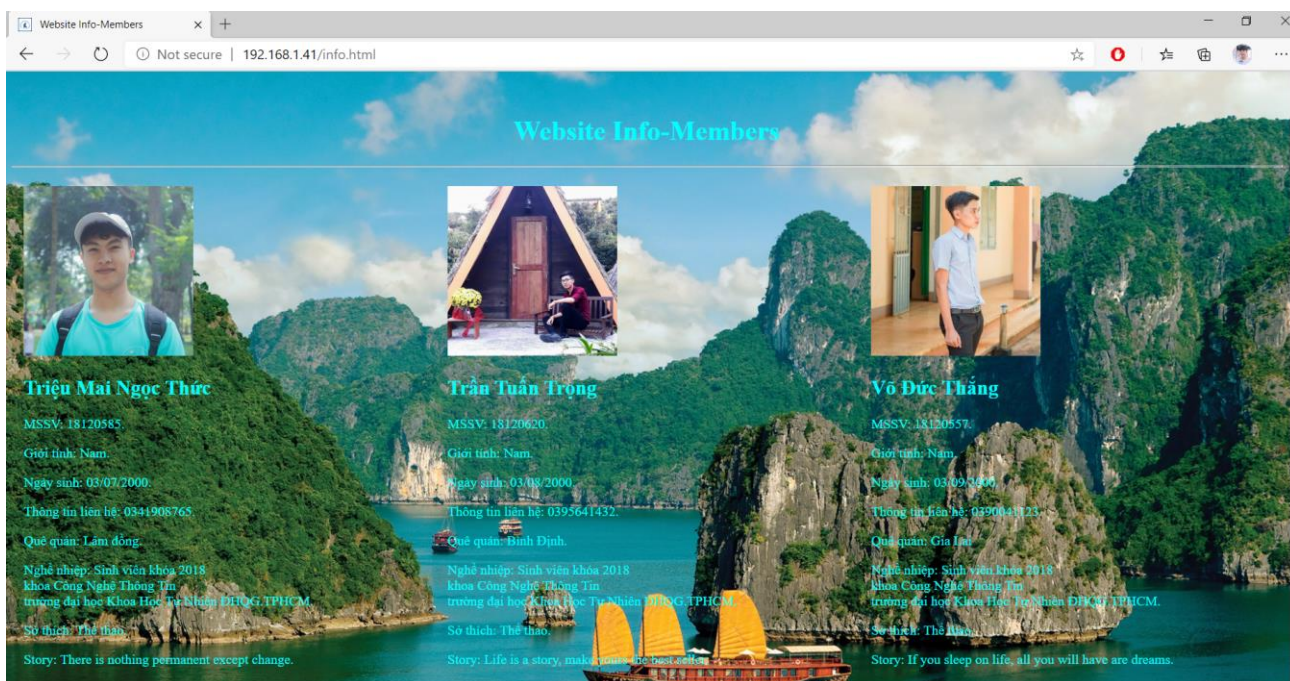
Website Info-Members

Not secure | 192.168.1.41/info.html

Website Info-Members

Triệu Mai Ngọc Thức

MSSV: 18120585.

Giới tính: Nam.

Ngày sinh: 03/07/2000.

Thông tin liên hệ: 0341908765.

Quê quán: Lâm đồng.

Nghề nhiệp: Sinh viên khóa 2018 khoa Công Nghệ Thông Tin trường đại học Khoa Học Tự Nhiên ĐHQG.TPHCM.

Sở thích: Thể thao.

Story: There is nothing permanent except change.

Trần Tuấn Trọng

MSSV: 18120620.

Giới tính: Nam.

Ngày sinh: 03/08/2000.

Thông tin liên hệ: 0395641432.

Quê quán: Bình Định.

Nghề nhiệp: Sinh viên khóa 2018 khoa Công Nghệ Thông Tin trường đại học Khoa Học Tự Nhiên ĐHQG.TPHCM.

Sở thích: Thể thao.

Story: Life is a story, make yours the best seller.

Võ Đức Thắng

MSSV: 18120557.

Giới tính: Nam.

Ngày sinh: 03/09/2000.

Thông tin liên hệ: 0390041123.

Quê quán: Gia Lai.

Nghề nhiệp: Sinh viên khóa 2018 khoa Công Nghệ Thông Tin trường đại học Khoa Học Tự Nhiên ĐHQG.TPHCM.

Sở thích: Thể thao.

Story: If you sleep on life, all you will have are dreams.